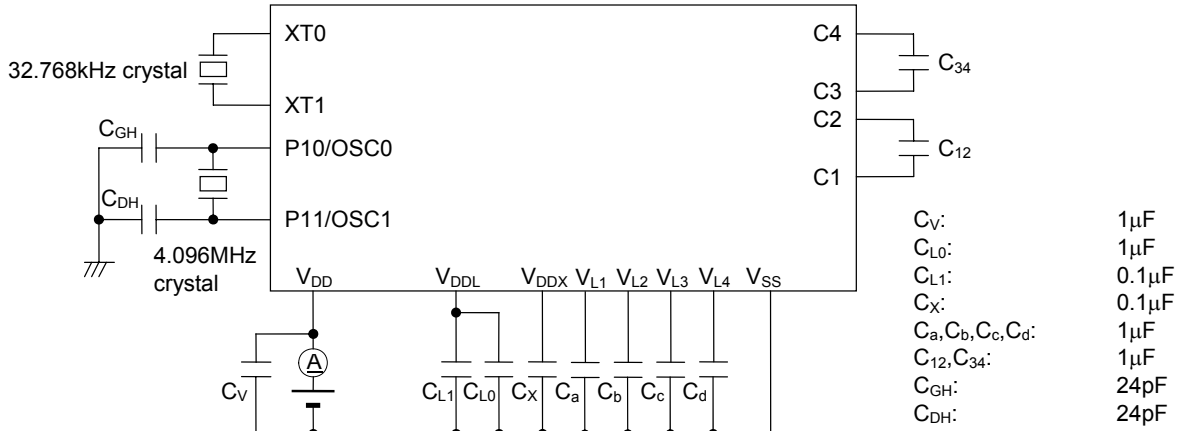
XT0
32.768kHz crystal
XT1
$C_{GH}$
P10/OSC0
$C_{DH}$
P11/OSC1
4.096MHz crystal
C4
$C_{34}$
C3
C2
$C_{12}$
C1
$V_{DD}$
$V_{DDL}$
$V_{DDX}$ $V_{L1}$ $V_{L2}$ $V_{L3}$ $V_{L4}$ $V_{SS}$
A
$C_V$
$C_{L1}$ $C_{L0}$ $C_X$ $C_a$ $C_b$ $C_c$ $C_d$

| | |
|---|---|
| $C_V$: | 1$\mu$F |
| $C_{L0}$: | 1$\mu$F |
| $C_{L1}$: | 0.1$\mu$F |
| $C_X$: | 0.1$\mu$F |
| $C_a$,$C_b$,$C_c$,$C_d$: | 1$\mu$F |
| $C_{12}$,$C_{34}$: | 1$\mu$F |
| $C_{GH}$: | 24pF |
| $C_{DH}$: | 24pF |